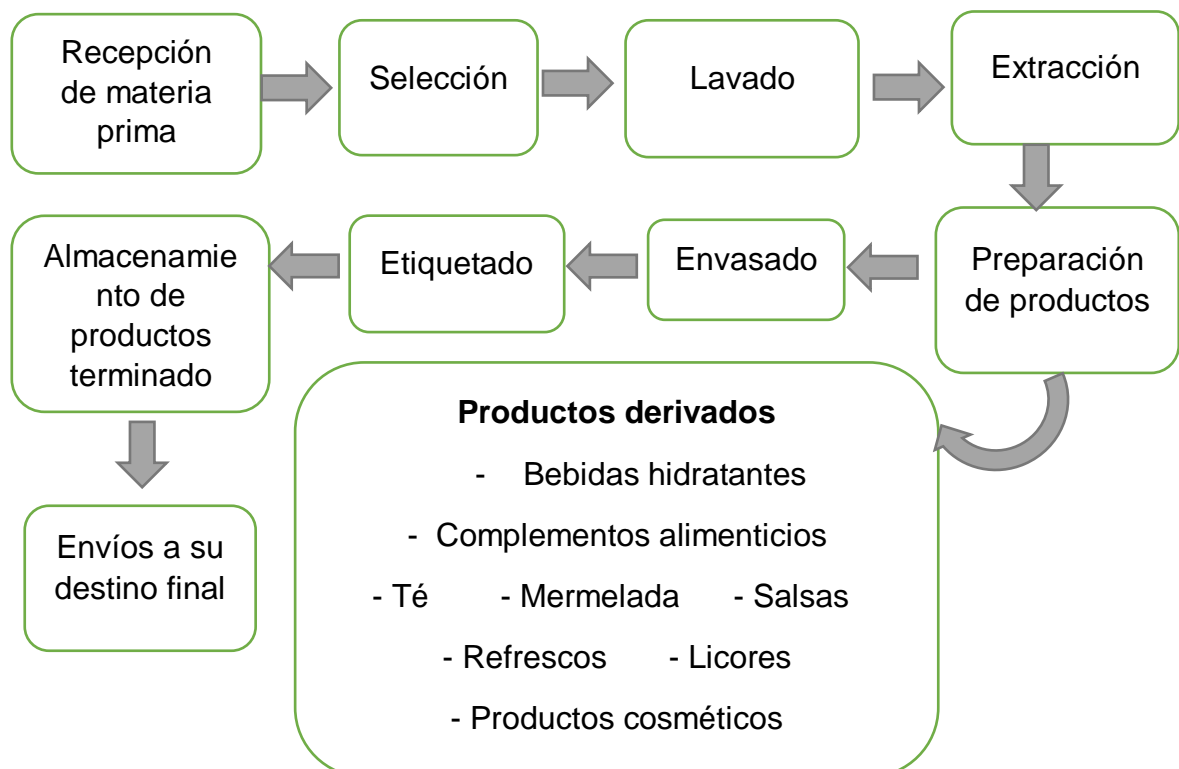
Recepción de materia prima

Selección

Lavado

Extracción

Preparación de productos

Envasado

Etiquetado

Almacenamiento de productos terminado

Envíos a su destino final

**Productos derivados**

- Bebidas hidratantes

- Complementos alimenticios

- Té - Mermelada - Salsas

- Refrescos - Licores

- Productos cosméticos